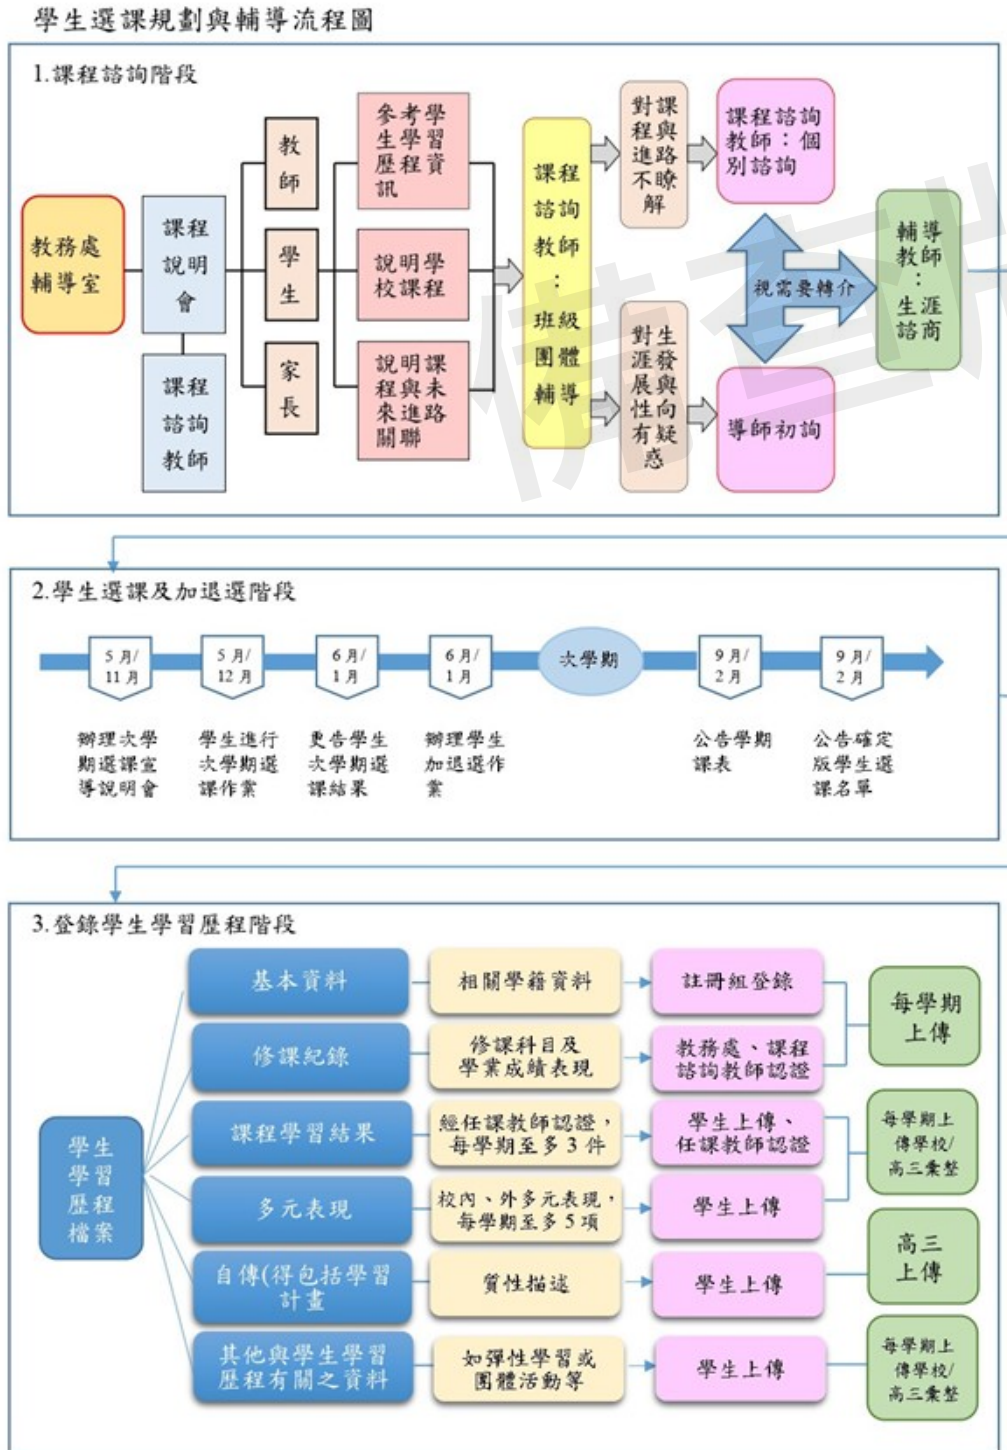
學生選課規劃與輔導流程圖

1.課程諮詢階段

教務處 輔導室

課程說明會

課程諮詢教師

教師

學生

家長

參考學生學習歷程資訊

說明學校課程

說明課程與未來進路關聯

課程諮詢教師：班級團體輔導

對課程與進路不瞭解

課程諮詢教師：個別諮詢

視需要轉介

對生涯發展與性向有疑惑

導師初詢

輔導教師：生涯諮商

2.學生選課及加退選階段

5月/11月

辦理次學期選課宣導說明會

5月/12月

學生進行次學期選課作業

6月/1月

公告學生次學期選課結果

6月/1月

辦理學生加退選作業

次學期

9月/2月

公告學期課表

9月/2月

公告確定版學生選課名單

3.登錄學生學習歷程階段

學生學習歷程檔案

基本資料

相關學籍資料

註冊組登錄

修課紀錄

修課科目及學業成績表現

教務處、課程諮詢教師認證

每學期上傳

課程學習結果

經任課教師認證，每學期至多3件

學生上傳、任課教師認證

每學期上傳學校/高三彙整

多元表現

校內、外多元表現，每學期至多5項

學生上傳

自傳(得包括學習計畫

質性描述

學生上傳

高三上傳

其他與學生學習歷程有關之資料

如彈性學習或團體活動等

學生上傳

每學期上傳學校/高三彙整